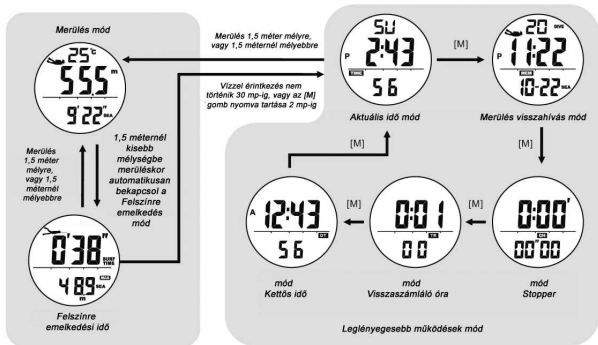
Merülés mód

25°C
55.5 m
9'22" SEA

Merülés 1,5 méter mélyre, vagy 1,5 méternél mélyebbre

1,5 méternél kisebb mélységbe merüléskor automatikusan bekapcsol a Felszínre emelkedés mód

0'38" SURF TIME
4.89 SEA m

Felszínre emelkedési idő

Merülés 1,5 méter mélyre, vagy 1,5 méternél mélyebbre

Vízzel érintkezés nem történik 30 mp-ig, vagy az [M] gomb nyomva tartása 2 mp-ig

SU
P 2:43
TIME
56

Aktuális idő mód

[M]

20 DIVE
P 11:22
MEM
10:22 SEA

Merülés visszahívás mód

[M]

[M]

A 12:43
56 DT

mód Kettős idő

[M]

0:01
TR
00

mód Visszaszámláló óra

[M]

0:00'
CH
00"00

mód Stopper

Leglényegesebb működések mód